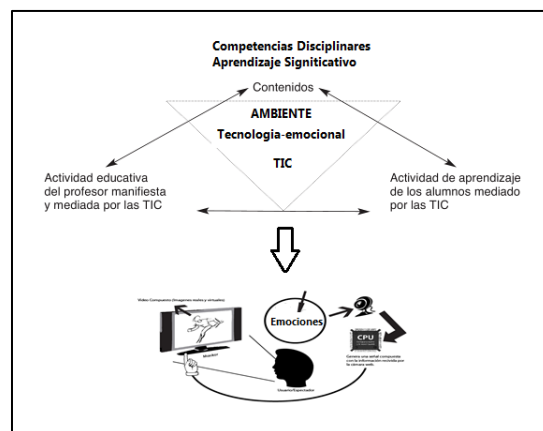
Competencias Disciplinares
Aprendizaje Significativo

Contenidos

AMBIENTE
Tecnologia-emocional
TIC

Actividad educativa del profesor manifiesta y mediada por las TIC

Actividad de aprendizaje de los alumnos mediado por las TIC

Video Compuesto (Imagenes reales y virtuales)

Emociones

CPU

Genera una señal compuesta con la información recibida por la cámara web.

Monitor

Usuario/Espectador